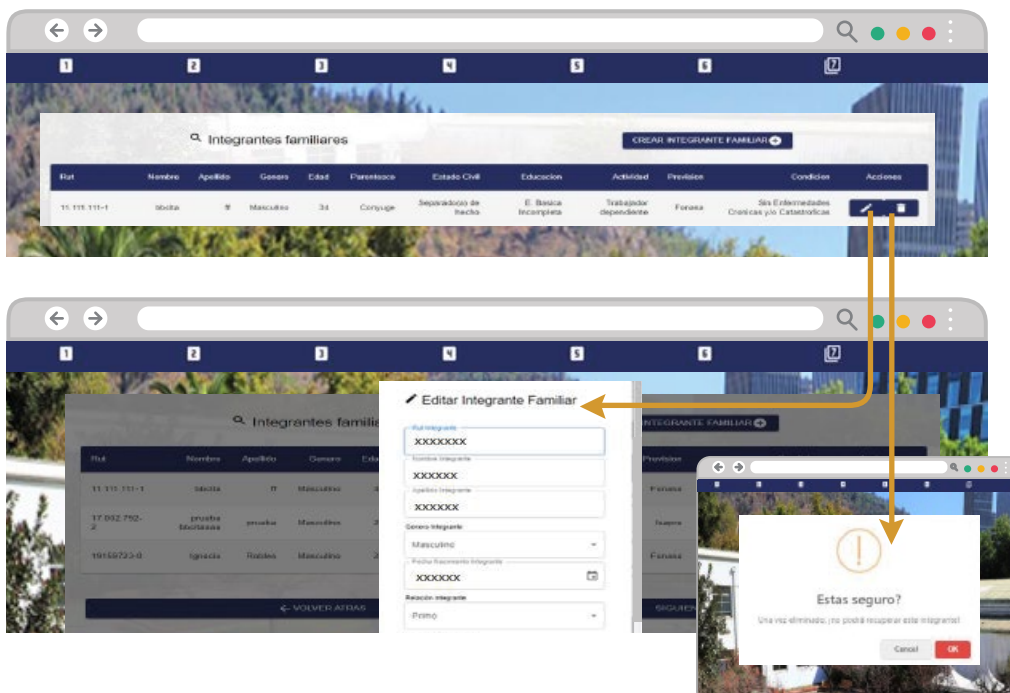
1 2 3 4 5 6 7

Integrantes familiares

CREAR INTEGRANTE FAMILIAR

| Rut | Nombre | Apellido | Genero | Edad | Parentesco | Estado Civil | Educacion | Actividad | Prevision | Condicion | Acciones |
|---|---|---|---|---|---|---|---|---|---|---|---|
| 11.111.111-1 | Ibicita | ff | Masculino | 34 | Conyuge | Separado(a) de hecho | E. Basica Incompleta | Trabajador dependiente | Fonasa | Sin Enfermedades Cronicas y/o Catastroficas | |

1 2 3 4 5 6 7

Integrantes familia

INTEGRANTE FAMILIAR

| Rut | Nombre | Apellido | Genero | Eda | Prevision |
|---|---|---|---|---|---|
| 11.111.111-1 | Ibicita | ff | Masculino | | Fonasa |
| 17.092.752-2 | prueba bicitaasa | prueba | Masculino | | Isapre |
| 19159723-0 | Ignacio | Robles | Masculino | | Fonasa |

VOLVER ATRAS

SIGUIEN

Editar Integrante Familiar

Rut Integrante
XXXXXXX
Nombre Integrante
XXXXXX
Apellido Integrante
XXXXXX
Genero Integrante
Masculino
Fecha Nacimiento Integrante
XXXXXX
Relación Integrante
Primo

Estas seguro?

Una vez eliminado, ¡no podrá recuperar este integrante!

Cancel OK